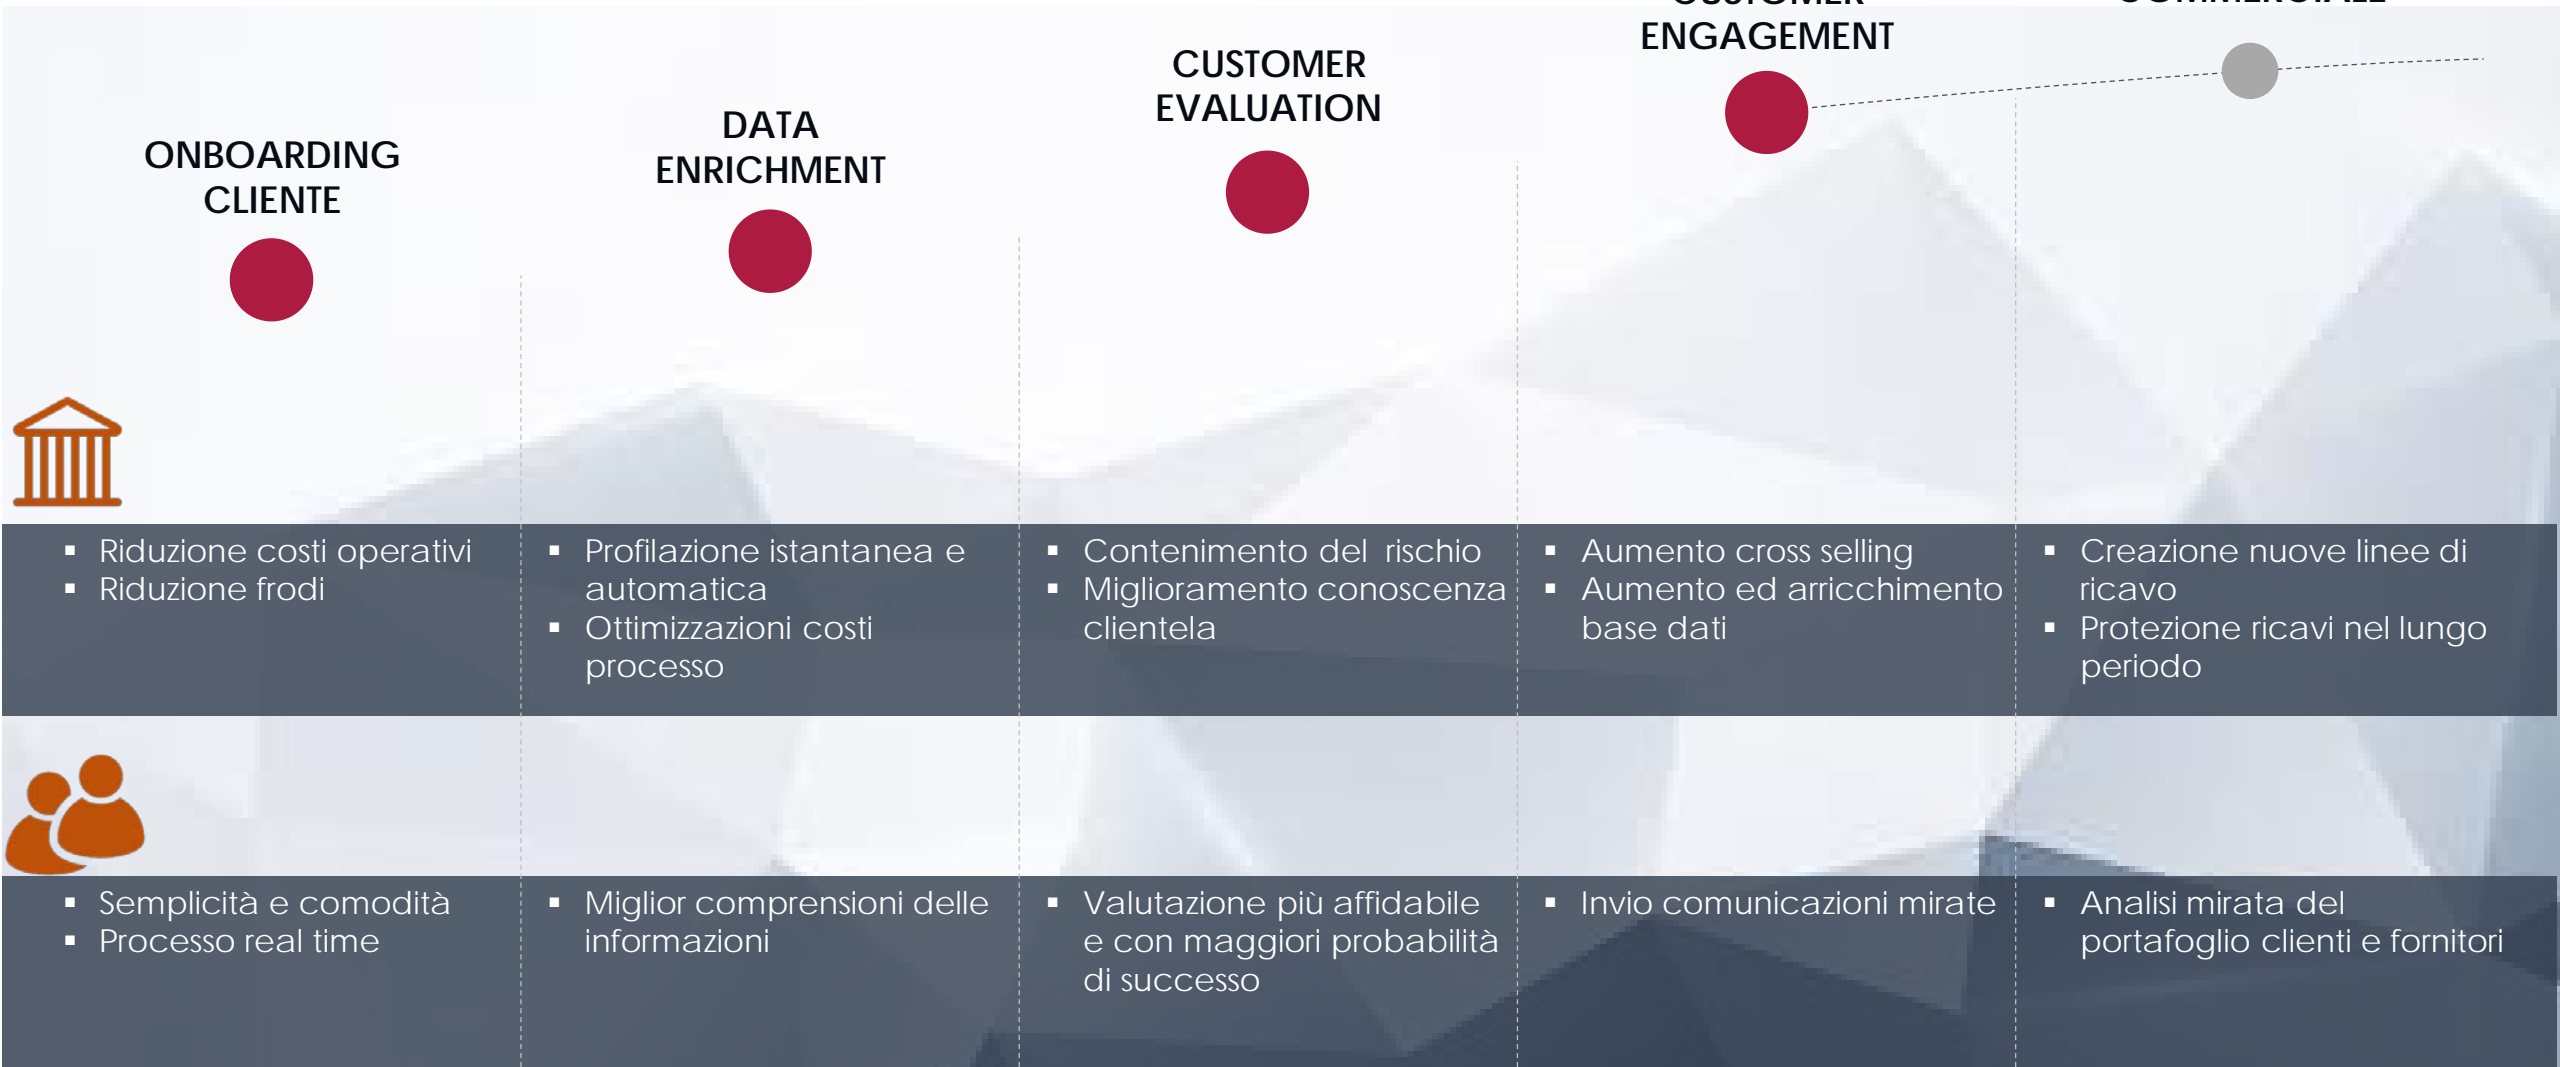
ONBOARDING CLIENTE

DATA ENRICHMENT

CUSTOMER EVALUATION

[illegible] ENGAGEMENT

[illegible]

- Riduzione costi operativi
- Riduzione frodi

- Profilazione istantanea e automatica
- Ottimizzazioni costi processo

- Contenimento del rischio
- Miglioramento conoscenza clientela

- Aumento cross selling
- Aumento ed arricchimento base dati

- Creazione nuove linee di ricavo
- Protezione ricavi nel lungo periodo

- Semplicità e comodità
- Processo real time

- Miglior comprensioni delle informazioni

- Valutazione più affidabile e con maggiori probabilità di successo

- Invio comunicazioni mirate

- Analisi mirata del portafoglio clienti e fornitori